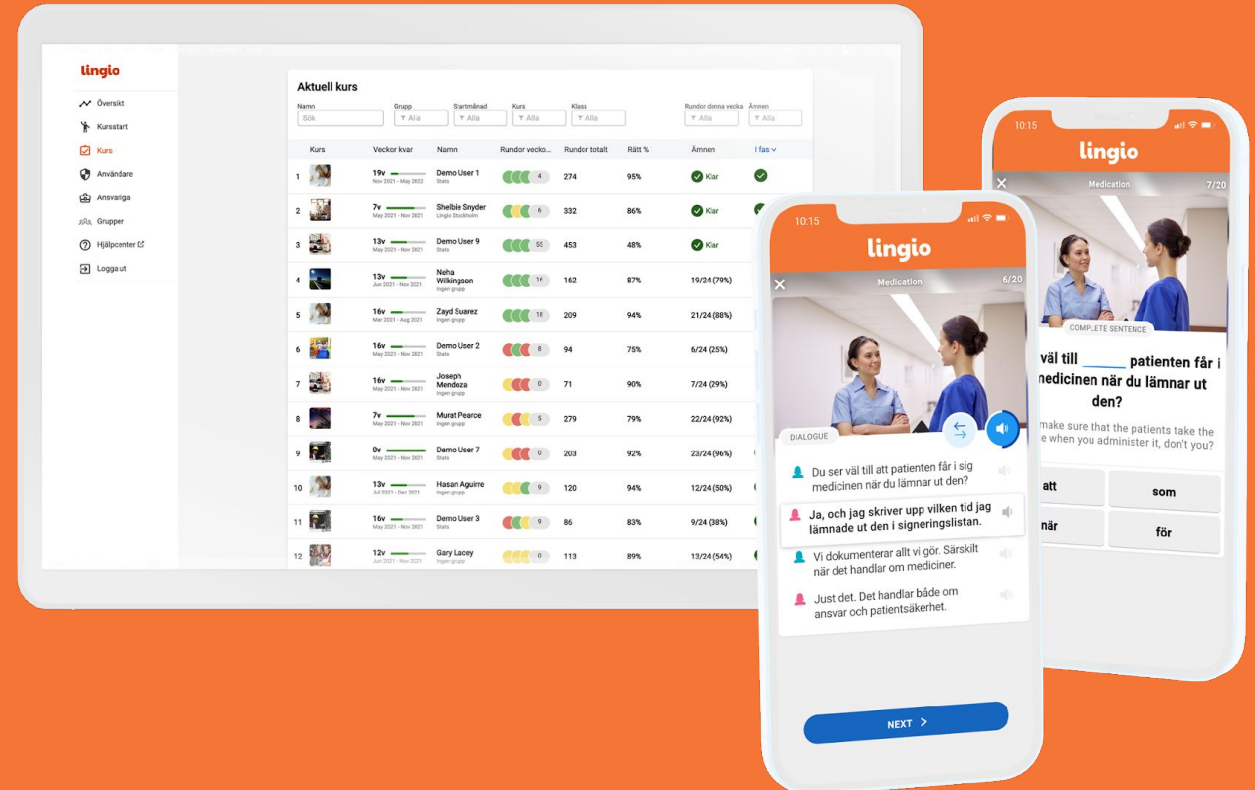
lingio

Översikt
Kursstart
Kurs
Användare
Ansvariga
Grupper
Hjälpcenter
Logga ut

Aktuell kurs

Namn
Sök
Grupp
Alla
Startmånad
Alla
Kurs
Alla
Klass
Alla
Rundor denna vecka
Alla
Ämnen
Alla

| | Kurs | Veckor kvar | Namn | Rundor vecko... | Rundor totalt | Rätt % | Ämnen | I fas |
|---|---|---|---|---|---|---|---|---|
| 1 | | 19v Nov 2021 - May 2022 | Demo User 1 Stats | 4 | 274 | 95% | Klar | |
| 2 | | 7v May 2021 - Nov 2021 | Shelbie Snyder Lingio Stockholm | 6 | 332 | 86% | Klar | |
| 3 | | 13v May 2021 - Nov 2021 | Demo User 9 Stats | 58 | 453 | 48% | Klar | |
| 4 | | 13v Jun 2021 - Nov 2021 | Neha Wilkingson Ingen grupp | 16 | 162 | 87% | 19/24 (79%) | |
| 5 | | 16v Mar 2021 - Aug 2021 | Zayd Suarez Ingen grupp | 18 | 209 | 94% | 21/24 (88%) | |
| 6 | | 16v May 2021 - Nov 2021 | Demo User 2 Stats | 8 | 94 | 75% | 6/24 (25%) | |
| 7 | | 16v May 2021 - Nov 2021 | Joseph Mendeza Ingen grupp | 0 | 71 | 90% | 7/24 (29%) | |
| 8 | | 7v May 2021 - Nov 2021 | Murat Pearce Ingen grupp | 5 | 279 | 79% | 22/24 (92%) | |
| 9 | | 0v May 2021 - Nov 2021 | Demo User 7 Stats | 0 | 203 | 92% | 23/24 (96%) | |
| 10 | | 13v Jul 2021 - Dec 2021 | Hasan Aguirre Ingen grupp | 9 | 120 | 94% | 12/24 (50%) | |
| 11 | | 16v May 2021 - Nov 2021 | Demo User 3 Stats | 9 | 86 | 83% | 9/24 (38%) | |
| 12 | | 12v Jun 2021 - Nov 2021 | Gary Lacey Ingen grupp | 0 | 113 | 89% | 13/24 (54%) | |

10:15
lingio
Medication 6/20
DIALOGUE
Du ser väl till att patienten får i sig medicinen när du lämnar ut den?
Ja, och jag skriver upp vilken tid jag lämnade ut den i signeringslistan.
Vi dokumenterar allt vi gör. Särskilt när det handlar om mediciner.
Just det. Det handlar både om ansvar och patientsäkerhet.
NEXT

10:15
lingio
Medication 7/20
COMPLETE SENTENCE
väl till _____ patienten får i medicinen när du lämnar ut den?
make sure that the patients take the e when you administer it, don't you?
att
som
när
för